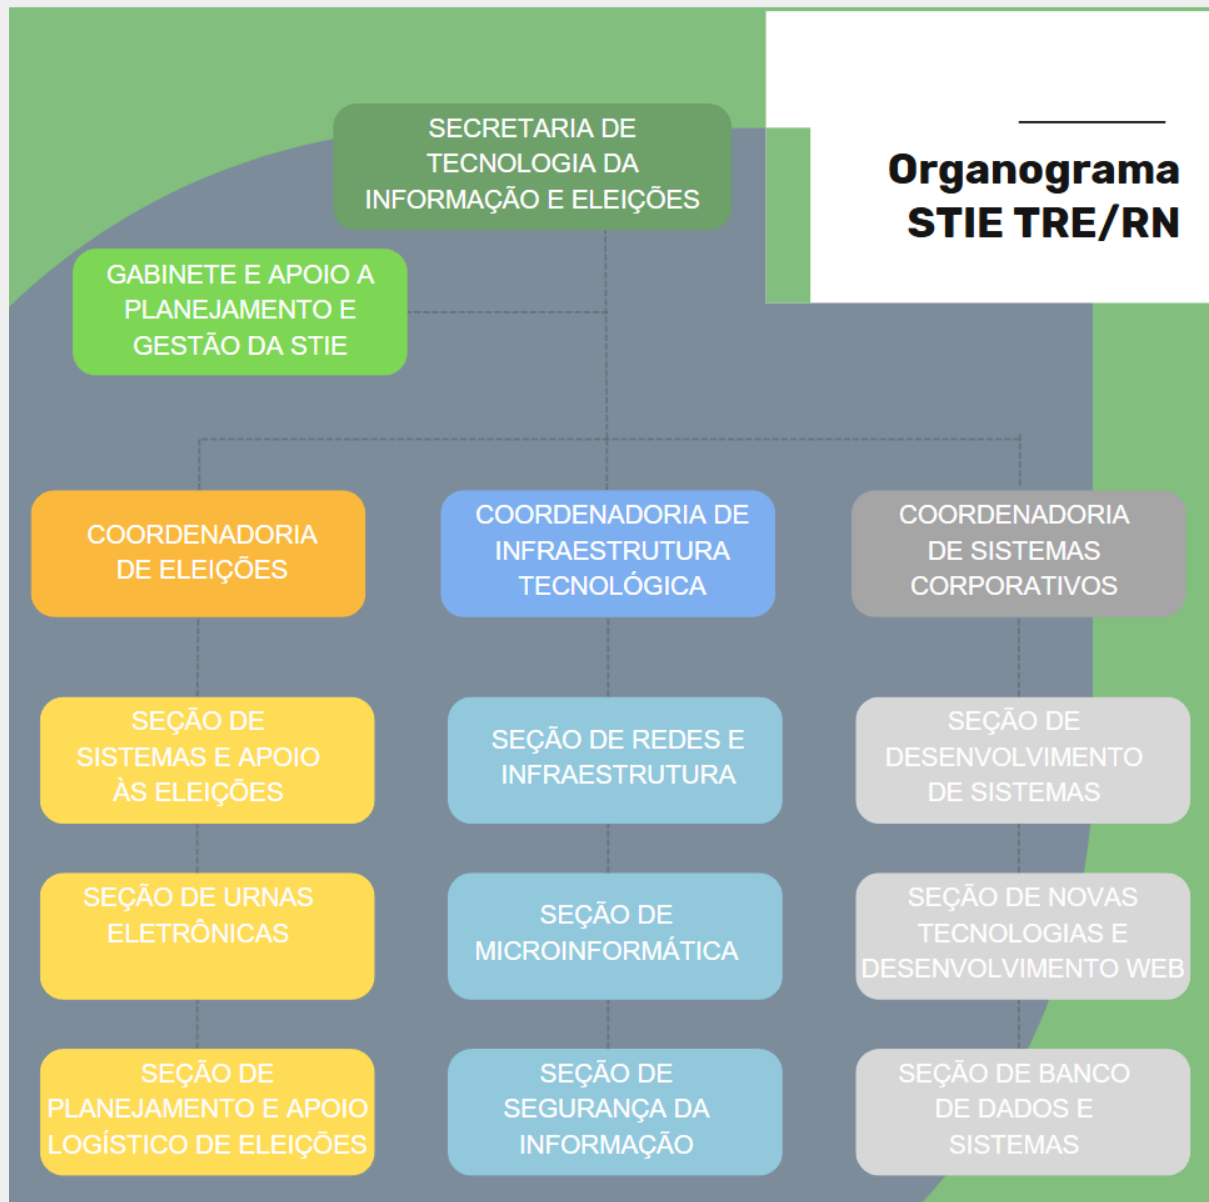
Organograma STIE TRE/RN

SECRETARIA DE TECNOLOGIA DA INFORMAÇÃO E ELEIÇÕES

GABINETE E APOIO A PLANEJAMENTO E GESTÃO DA STIE

COORDENADORIA DE ELEIÇÕES

SEÇÃO DE SISTEMAS E APOIO ÀS ELEIÇÕES

SEÇÃO DE URNAS ELETRÔNICAS

SEÇÃO DE PLANEJAMENTO E APOIO LOGÍSTICO DE ELEIÇÕES

COORDENADORIA DE INFRAESTRUTURA TECNOLÓGICA

SEÇÃO DE REDES E INFRAESTRUTURA

SEÇÃO DE MICROINFORMÁTICA

SEÇÃO DE SEGURANÇA DA INFORMAÇÃO

COORDENADORIA DE SISTEMAS CORPORATIVOS

SEÇÃO DE DESENVOLVIMENTO DE SISTEMAS

SEÇÃO DE NOVAS TECNOLOGIAS E DESENVOLVIMENTO WEB

SEÇÃO DE BANCO DE DADOS E SISTEMAS